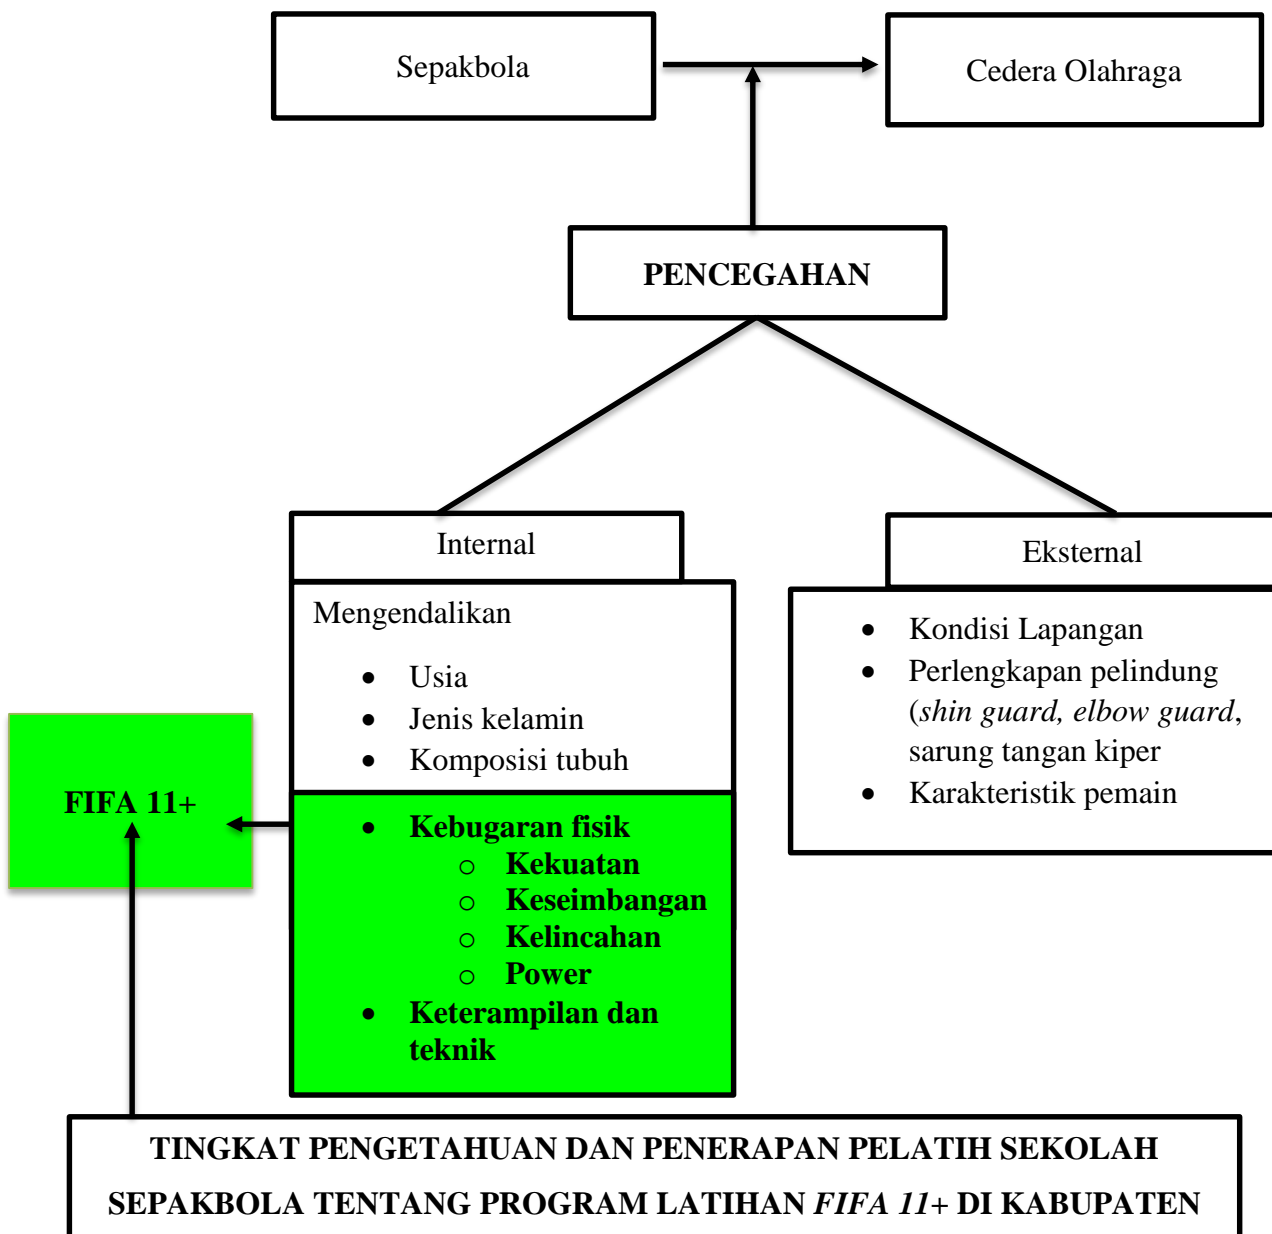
Sepakbola

Cedera Olahraga

PENCEGAHAN

Internal

Mengendalikan

- Usia
- Jenis kelamin
- Komposisi tubuh

- Kebugaran fisik
    - Kekuatan
    - Keseimbangan
    - Kelincahan
    - Power
- Keterampilan dan teknik

FIFA 11+

Eksternal

- Kondisi Lapangan
- Perlengkapan pelindung (*shin guard, elbow guard*, sarung tangan kiper
- Karakteristik pemain

TINGKAT PENGETAHUAN DAN PENERAPAN PELATIH SEKOLAH SEPAKBOLA TENTANG PROGRAM LATIHAN *FIFA 11*+ DI KABUPATEN